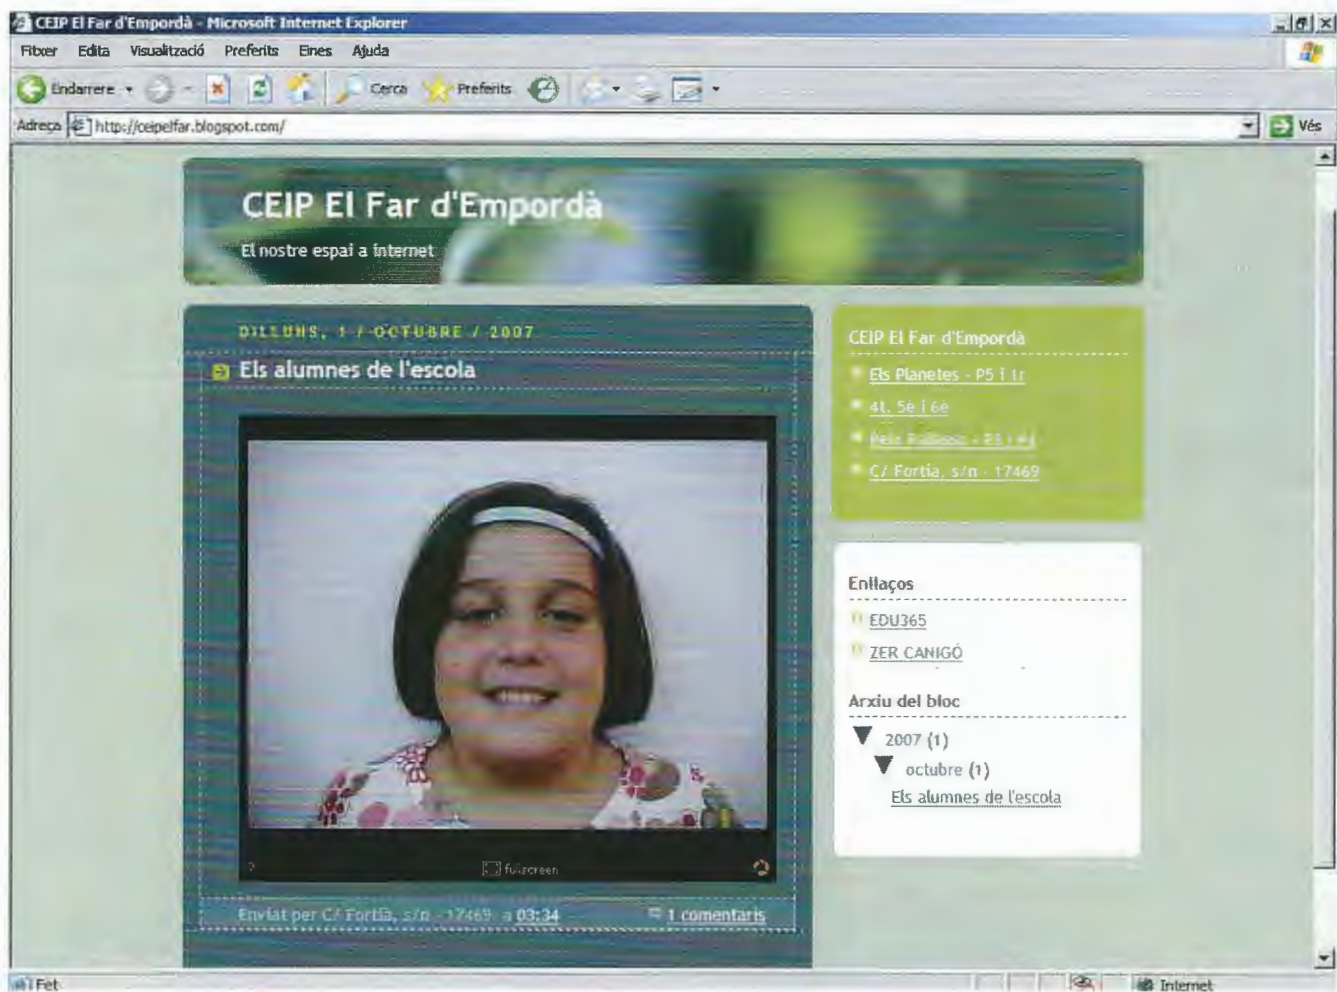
CEIP El Far d'Empordà - Microsoft Internet Explorer

Fitxer Edita Visualització Preferits Eines Ajuda

Endarrere Cerca Preferits

Adreça http://ceipelfar.blogspot.com/

Vés

CEIP El Far d'Empordà

El nostre espai a internet

DILLUNS, 1 / OCTUBRE / 2007

Els alumnes de l'escola

fullscreen

Enviat per C/ Fortià, s/n - 17469 a 03:34

1 comentaris

CEIP El Far d'Empordà

Els Planetes - P5 i 1r

4t, 5è i 6è

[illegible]

C/ Fortià, s/n - 17469

Enllaços

EDU365

ZER CANIGÓ

Arxiu del bloc

2007 (1)

octubre (1)

Els alumnes de l'escola

Fet

Internet